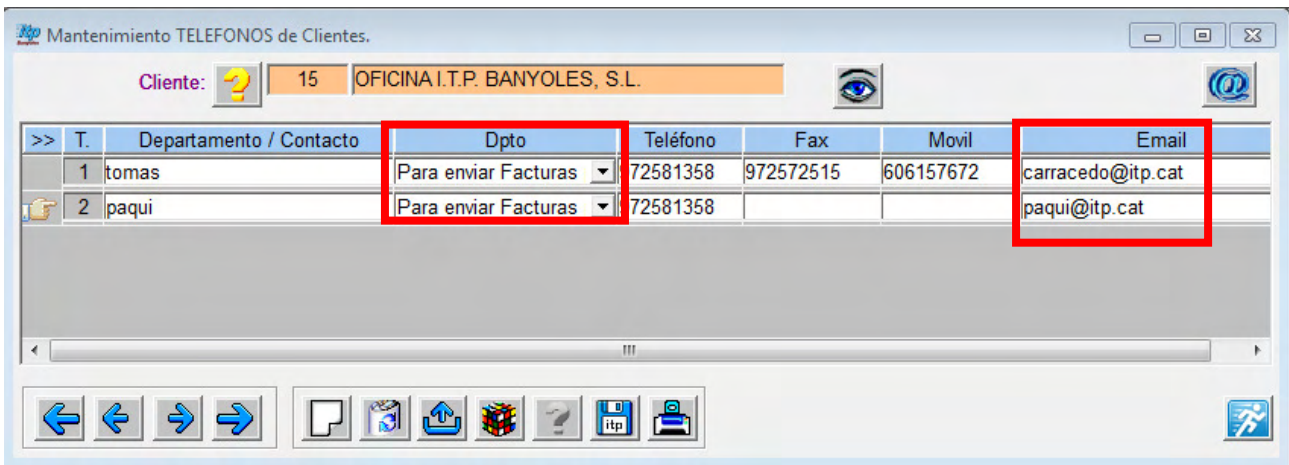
Itp Mantenimiento TELEFONOS de Clientes.

Cliente: 15 OFICINA I.T.P. BANYOLES, S.L.

| >> | T. | Departamento / Contacto | Dpto | Teléfono | Fax | Movil | Email |
|---|---|---|---|---|---|---|---|
| | 1 | tomas | Para enviar Facturas | 72581358 | 972572515 | 606157672 | carracedo@itp.cat |
| | 2 | paqui | Para enviar Facturas | 72581358 | | | paqui@itp.cat |

itp